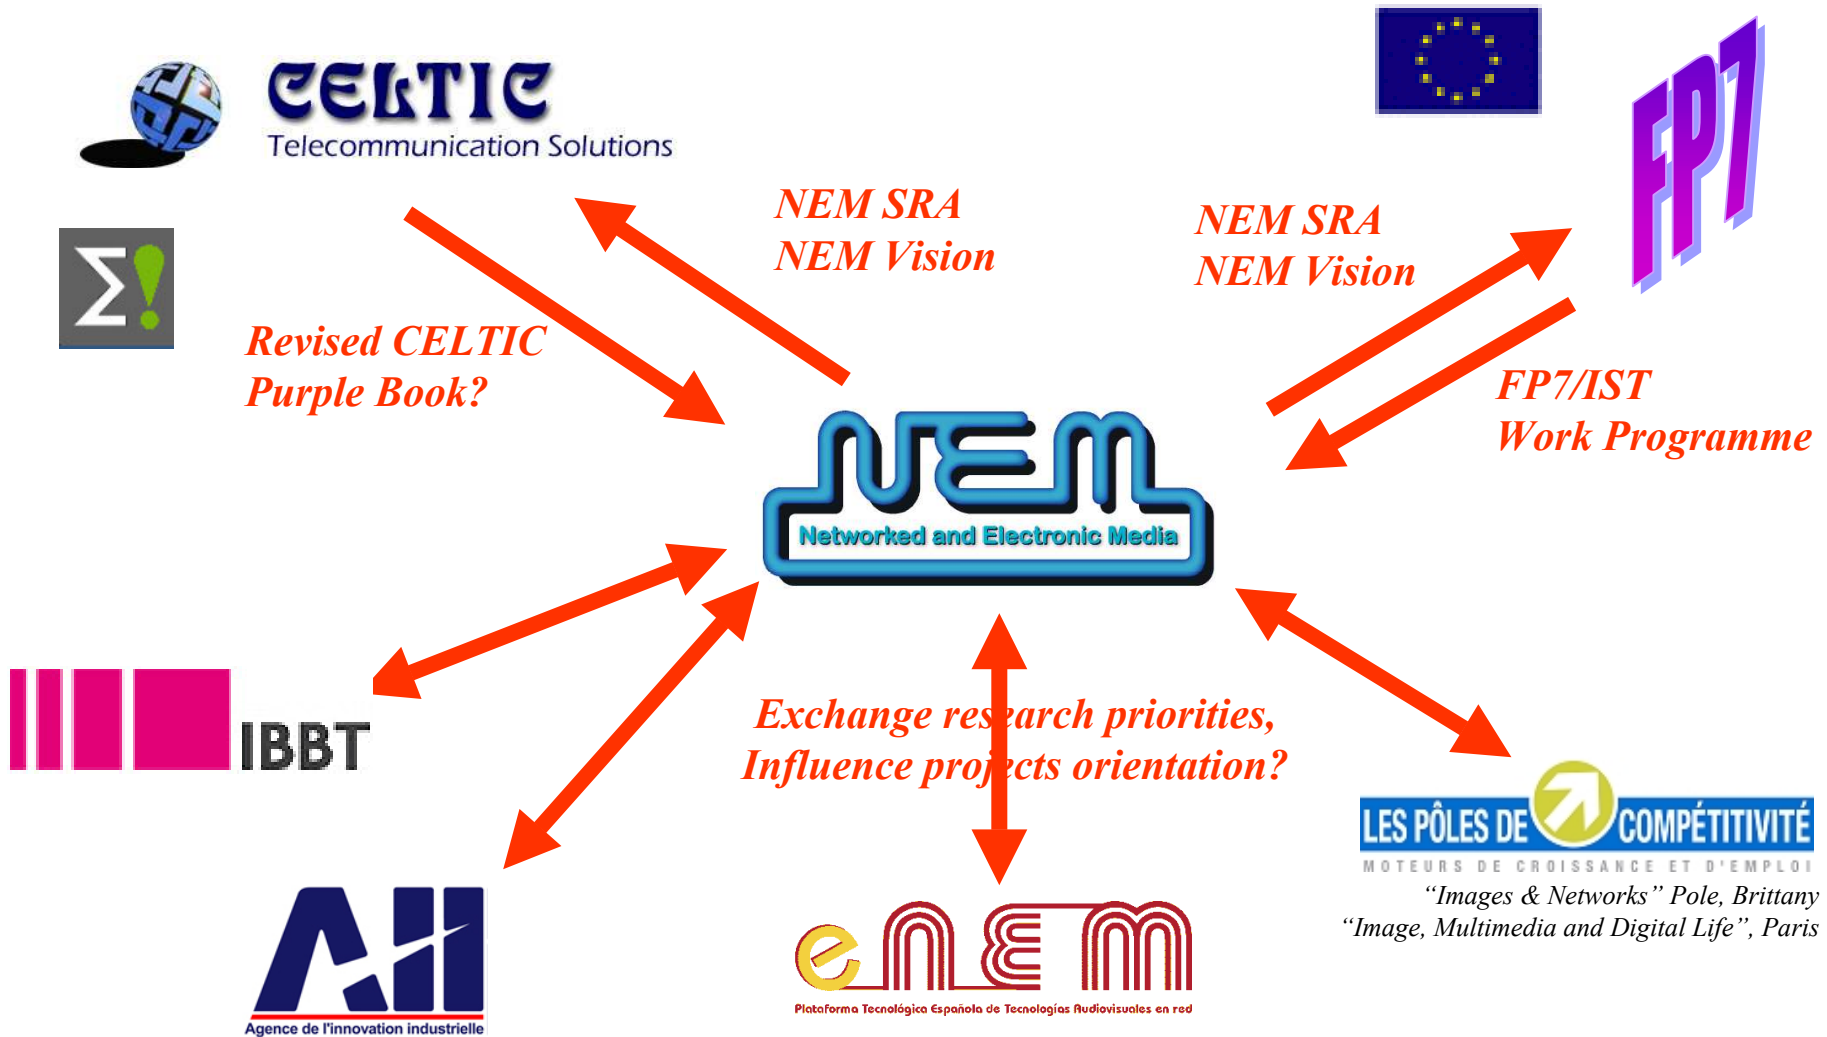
CELTIC
Telecommunication Solutions

NEM SRA
NEM Vision

NEM SRA
NEM Vision

FP7

Σ!

Revised CELTIC
Purple Book?

FP7/IST
Work Programme

NEM
Networked and Electronic Media

IBBT

Exchange research priorities,
Influence projects orientation?

LES PÔLES DE COMPÉTITIVITÉ
MOTEURS DE CROISSANCE ET D'EMPLOI
"Images & Networks" Pole, Brittany
"Image, Multimedia and Digital Life", Paris

AII
Agence de l'innovation industrielle

eNEM
Plataforma Tecnológica Española de Tecnologías Audiovisuales en red